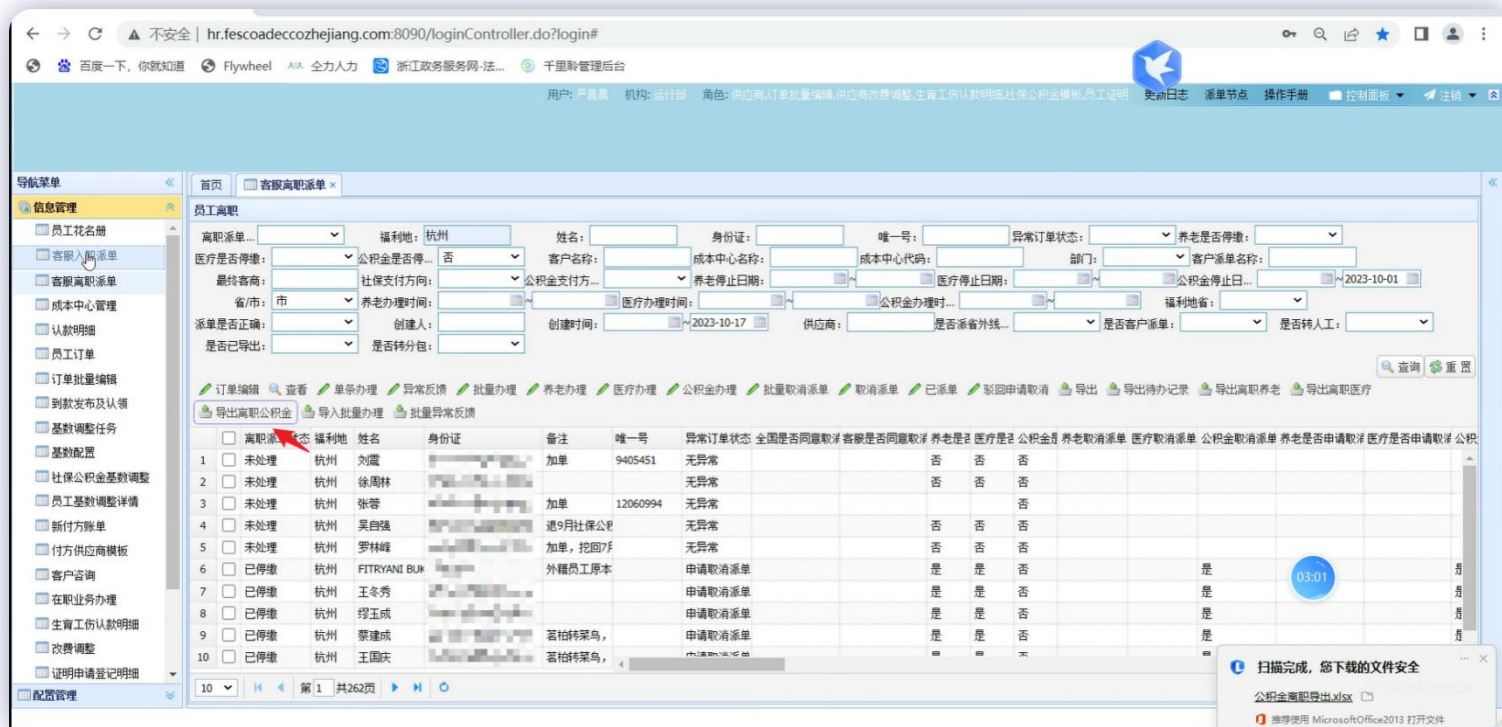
不安全 | hr.fescoadeccozhejiang.com:8090/loginController.do?login#

百度一下，你就知道 Flywheel 全力人力 浙江政务服务网-法... 千里眼管理后台

用户: 严晨晨 机构: 运行部 角色: 供应商,订单批量编辑,供应商改费调整,生育工伤认款明细,社保公积金模板,员工证明 更新日志 派单节点 操作手册 控制面板 注销

导航菜单
信息管理
员工花名册
客服入职派单
客服离职派单
成本中心管理
认款明细
员工订单
订单批量编辑
到款发布及认领
基数调整任务
基数配置
社保公积金基数调整
员工基数调整详情
新付方账单
付方供应商模板
客户咨询
在职业务办理
生育工伤认款明细
改费调整
证明申请登记明细
配置管理

首页 客服离职派单 ×

员工离职

离职派单... 福利地: 杭州 姓名: 身份证: 唯一号: 异常订单状态: 养老是否停缴:
医疗是否停缴: 公积金是否停... 否 客户名称: 成本中心名称: 成本中心代码: 部门: 客户派单名称:
最终客商: 社保支付方向: 公积金支付方... 养老停止日期: ~ 医疗停止日期: ~ 公积金停止日... ~2023-10-01
省/市: 市 养老办理时间: ~ 医疗办理时间: ~ 公积金办理时... ~ 福利地省:
派单是否正确: 创建人: 创建时间: ~2023-10-17 供应商: 是否派省外线... 是否客户派单: 是否转人工:
是否已导出: 是否转分包:

查询 重置

订单编辑 查看 单条办理 异常反馈 批量办理 养老办理 医疗办理 公积金办理 批量取消派单 取消派单 已派单 驳回申请取消 导出 导出待办记录 导出离职养老 导出离职医疗
导出离职公积金 导入批量办理 批量异常反馈

| | | 离职派 状态 | 福利地 | 姓名 | 身份证 | 备注 | 唯一号 | 异常订单状态 | 全国是否同意取 | 客服是否同意取 | 养老是否 | 医疗是否 | 公积金是 | 养老取消派单 | 医疗取消派单 | 公积金取消派单 | 养老是否申请取 | 医疗是否申请取 | 公积 |
|---|---|---|---|---|---|---|---|---|---|---|---|---|---|---|---|---|---|---|---|
| 1 | | 未处理 | 杭州 | 刘震 | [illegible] | 加单 | 9405451 | 无异常 | | | 否 | 否 | 否 | | | | | | |
| 2 | | 未处理 | 杭州 | 徐周林 | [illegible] | | | 无异常 | | | 否 | 否 | 否 | | | | | | |
| 3 | | 未处理 | 杭州 | 张蓉 | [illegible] | 加单 | 12060994 | 无异常 | | | | | 否 | | | | | | |
| 4 | | 未处理 | 杭州 | 吴自强 | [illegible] | 退9月社保公积 | | 无异常 | | | 否 | 否 | 否 | | | | | | |
| 5 | | 未处理 | 杭州 | 罗林峰 | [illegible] | 加单，挖回7月 | | 无异常 | | | 否 | 否 | 否 | | | | | | |
| 6 | | 已停缴 | 杭州 | FITRYANI BUK | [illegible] | 外籍员工原本 | | 申请取消派单 | | | 是 | 是 | 否 | | | | 是 | | 是 |
| 7 | | 已停缴 | 杭州 | 王冬秀 | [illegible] | | | 申请取消派单 | | | 是 | 是 | 否 | | | | 是 | | 是 |
| 8 | | 已停缴 | 杭州 | 缪玉成 | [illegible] | | | 申请取消派单 | | | 是 | 是 | 否 | | | | 是 | | 是 |
| 9 | | 已停缴 | 杭州 | 蔡建成 | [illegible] | 茗柏转菜鸟， | | 申请取消派单 | | | 是 | 是 | 否 | | | | 是 | | 是 |
| 10 | | 已停缴 | 杭州 | 王国庆 | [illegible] | 茗柏转菜鸟， | | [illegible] | | | | | | | | | | | |

10 第 1 共262页

03:01

扫描完成，您下载的文件安全
公积金离职导出.xlsx
推荐使用 MicrosoftOffice2013 打开文件